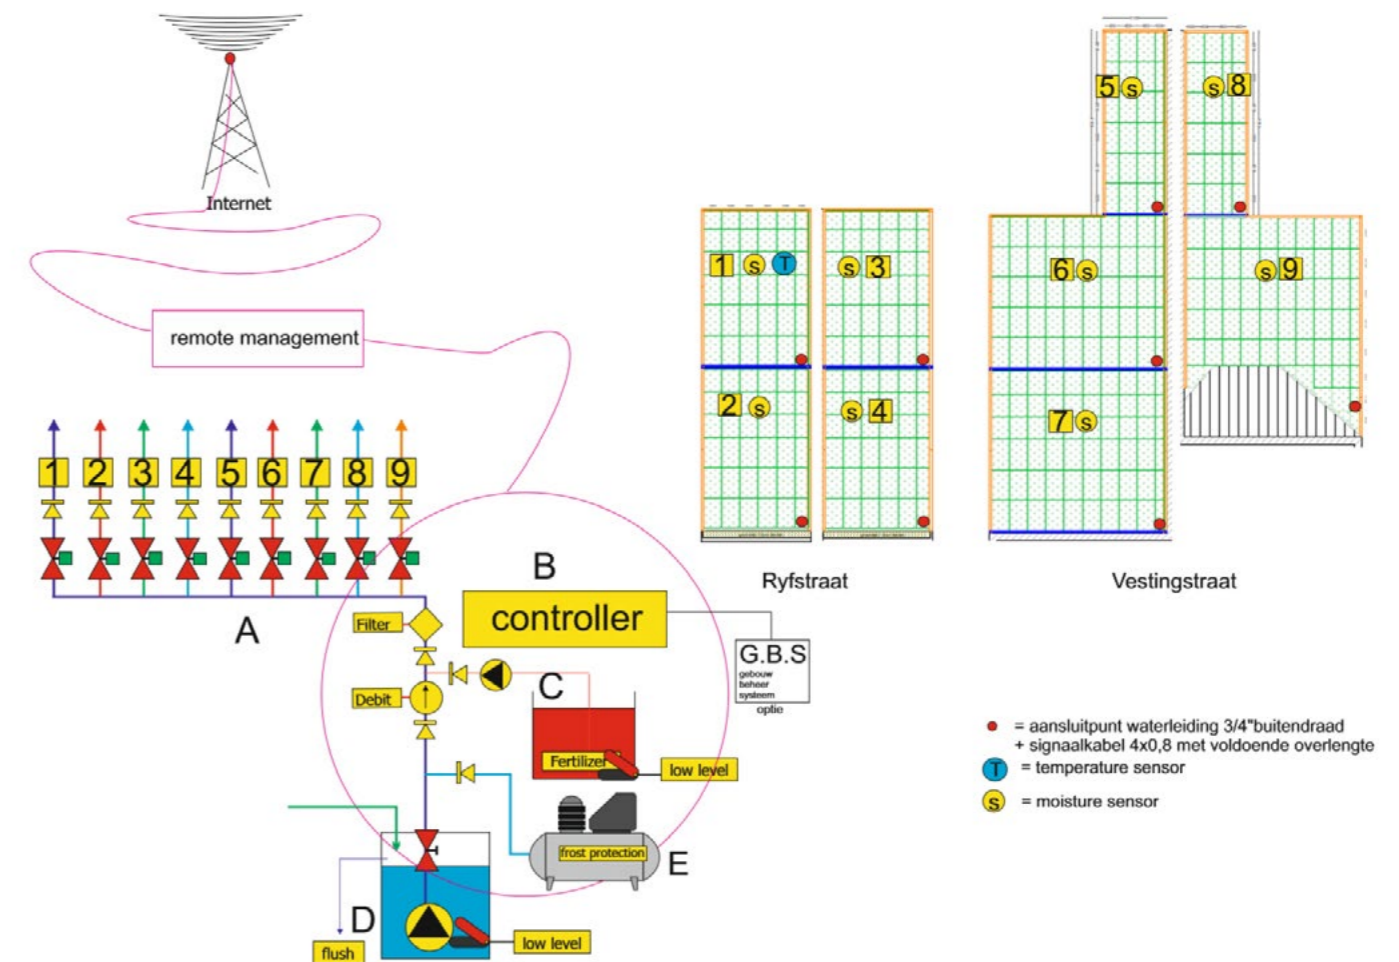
Internet

remote management

1 2 3 4 5 6 7 8 9

A

B

controller

Filter

G.B.S
gebouw
beheer
systeem
optie

Debit

C

Fertilizer

low level

frost protection

E

D

flush

low level

5 S
S 8

1 S T
S 3

6 S
S 9

2 S
S 4

7 S

Ryfstraat

Vestingstraat

= aansluitpunt waterleiding 3/4"buitendraad
+ signaalkabel 4x0,8 met voldoende overlengte

T = temperature sensor

S = moisture sensor